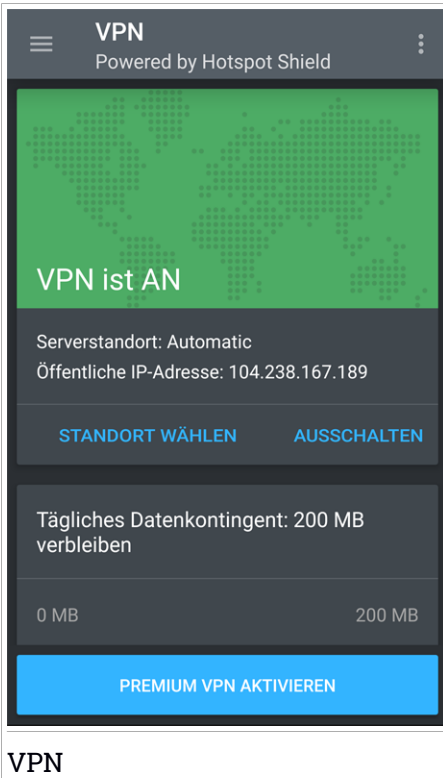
VPN
Powered by Hotspot Shield

VPN ist AN

Serverstandort: Automatic
Öffentliche IP-Adresse: 104.238.167.189

STANDORT WÄHLEN
AUSSCHALTEN

Tägliches Datenkontingent: 200 MB verbleiben

0 MB
200 MB

PREMIUM VPN AKTIVIEREN

VPN